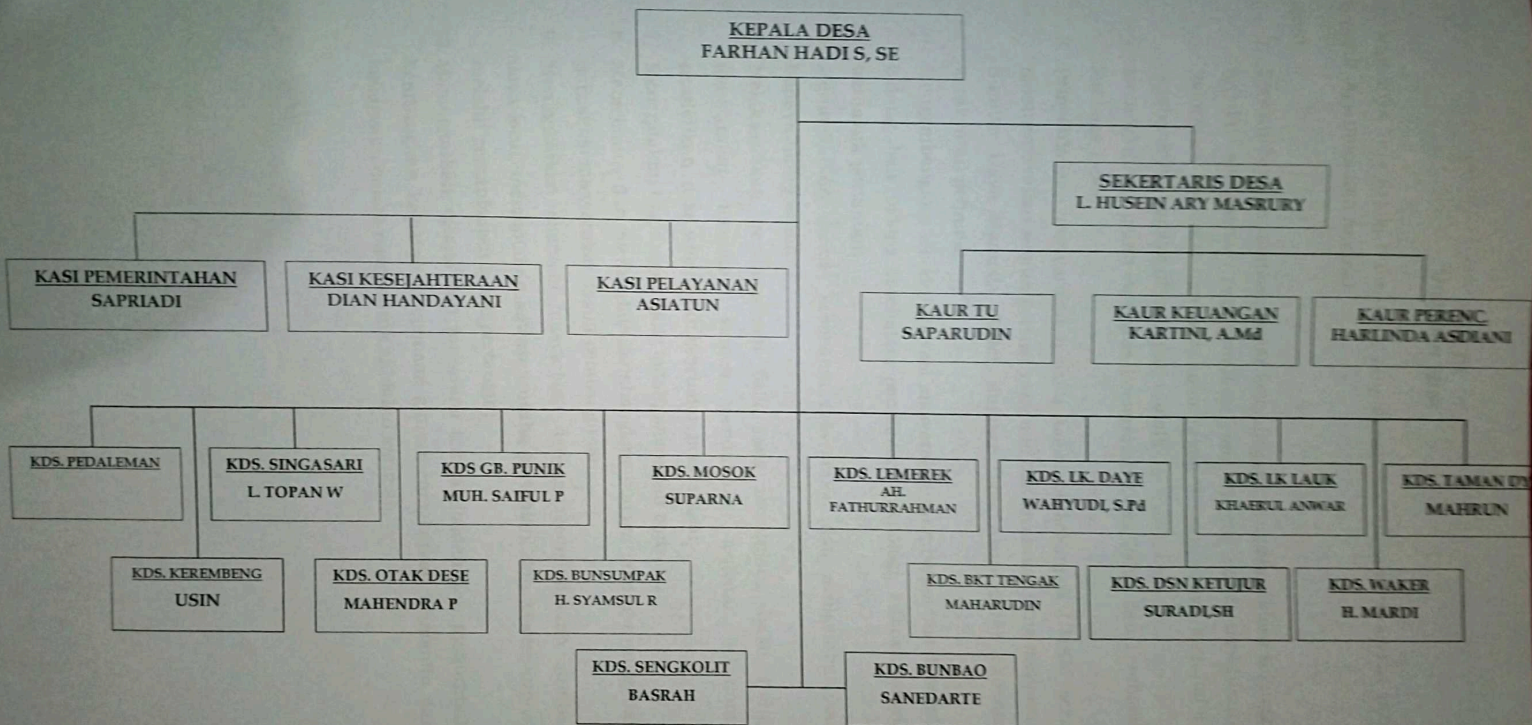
KEPALA DESA
FARHAN HADI S, SE

SEKERTARIS DESA
L. HUSEIN ARY MASRURY

KASI PEMERINTAHAN
SAPRIADI

KASI KESEJAHTERAAN
DIAN HANDAYANI

KASI PELAYANAN
ASIATUN

KAUR TU
SAPARUDIN

KAUR KEUANGAN
KARTINI, A.Md

KAUR PERENC
HARLINDA ASDIANI

KDS. PEDALEMAN

KDS. SINGASARI
L. TOPAN W

KDS GB. PUNIK
MUH. SAIFUL P

KDS. MOSOK
SUPARNA

KDS. LEMEREK
AH. FATHURRAHMAN

KDS. LK. DAYE
WAHYUDI, S.Pd

KDS. LK LAUK
KHAERUL ANWAR

KDS. TAMAN D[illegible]
MAHRUN

KDS. KEREMBENG
USIN

KDS. OTAK DESE
MAHENDRA P

KDS. BUNSUMPAK
H. SYAMSUL R

KDS. BKT TENGAK
MAHARUDIN

KDS. DSN KETUJUR
SURADI.SH

KDS. WAKER
H. MARDI

KDS. SENGKOLIT
BASRAH

KDS. BUNBAO
SANEDARTE